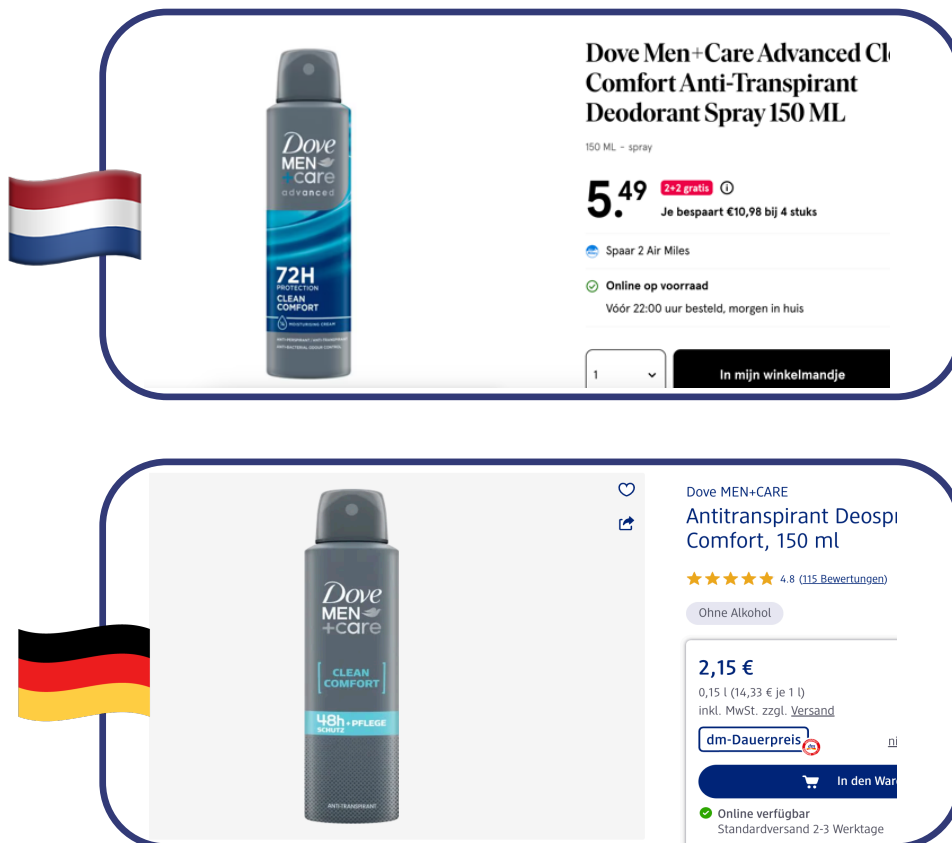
Dove MEN+care advanced

72H PROTECTION CLEAN COMFORT

Dove Men+Care Advanced Cl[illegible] Comfort Anti-Transpirant Deodorant Spray 150 ML

150 ML - spray

5.49 2+2 gratis ⓘ

Je bespaart €10,98 bij 4 stuks

Spaar 2 Air Miles

Online op voorraad

Vóór 22:00 uur besteld, morgen in huis

1

In mijn winkelmandje

Dove MEN+care

CLEAN COMFORT

48h SCHUTZ + PFLEGE

ANTI-TRANSPIRANT

Dove MEN+CARE

Antitranspirant Deospr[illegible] Comfort, 150 ml

4.8 (115 Bewertungen)

Ohne Alkohol

2,15 €

0,15 l (14,33 € je 1 l)

inkl. MwSt. zzgl. Versand

dm-Dauerpreis

ni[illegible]

In den War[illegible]

Online verfügbar

Standardversand 2-3 Werktage